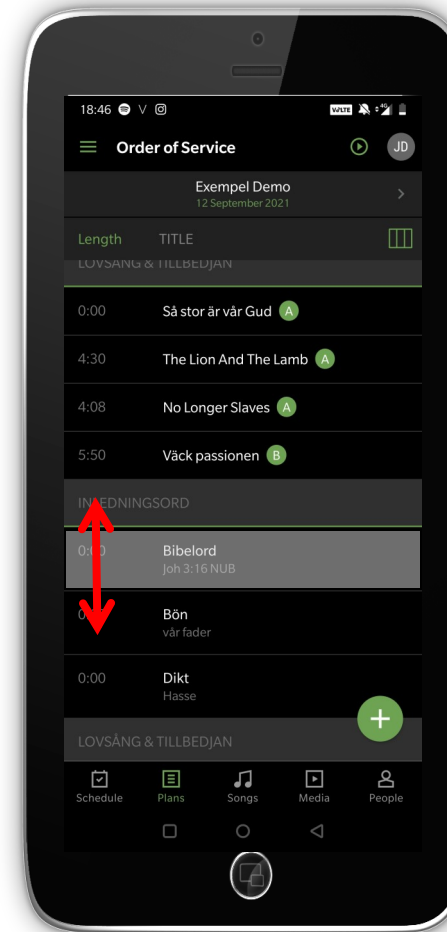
18:46

Order of Service JD

Exempel Demo
12 September 2021

Length TITLE

LOVSÅNG & TILLBEDJAN

0:00 Så stor är vår Gud A

4:30 The Lion And The Lamb A

4:08 No Longer Slaves A

5:50 Väck passionen B

IN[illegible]EDNINGSORD

0:00 Bibelord
Joh 3:16 NUB

0:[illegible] Bön
vår fader

0:00 Dikt
Hasse

LOVSÅNG & TILLBEDJAN

Schedule Plans Songs Media People